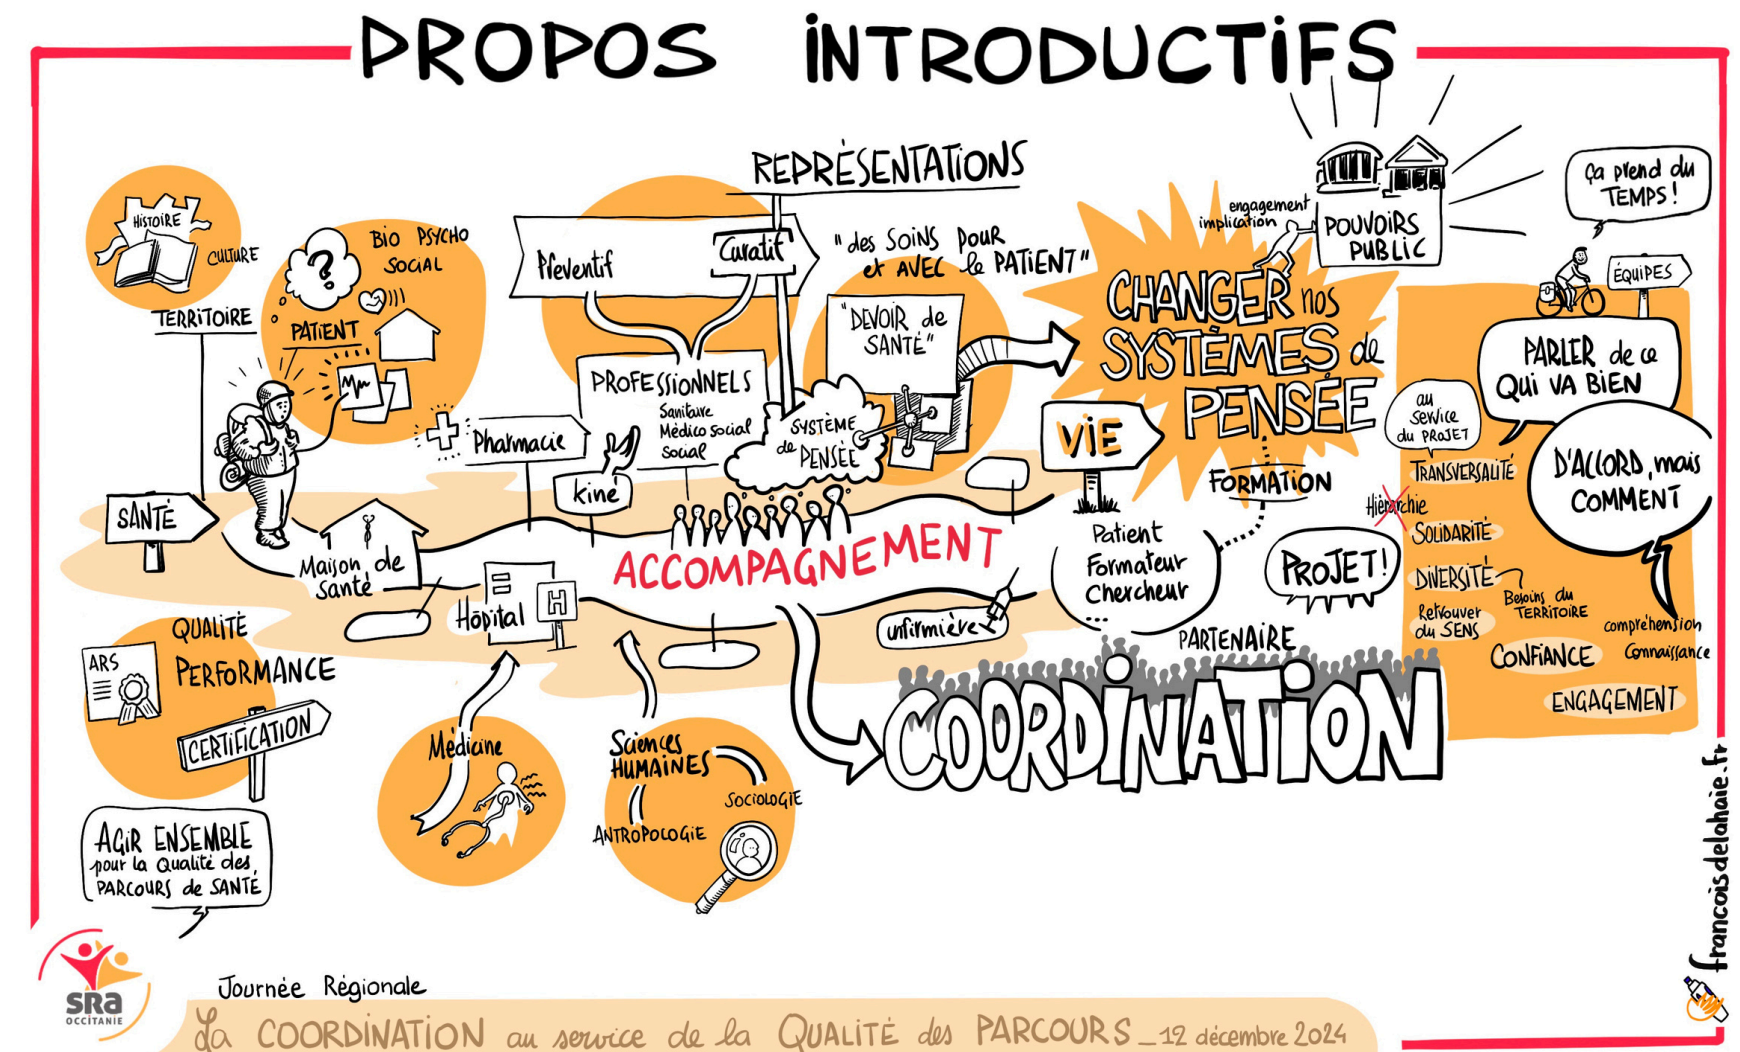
PROPOS INTRODUCTIFS

HISTOIRE
CULTURE
TERRITOIRE
BIO PSYCHO SOCIAL
PATIENT
SANTÉ
Maison de santé

REPRÉSENTATIONS
Préventif
Curatif
PROFESSIONNELS
Sanitaire
Médico social
Social
Pharmacie
Kiné
SYSTÈME de PENSÉE
"des SOINS pour et AVEC le PATIENT"
"DEVOIR de SANTÉ"
ACCOMPAGNEMENT
Hôpital
H
infirmière

engagement
implication
POUVOIRS PUBLIC
CHANGER nos SYSTÈMES de PENSÉE
VIE
FORMATION
Patient Formateur Chercheur
PROJET!
PARTENAIRE

ça prend du TEMPS!
ÉQUIPES
PARLER de ce QUI VA BIEN
au service du PROJET
TRANSVERSALITÉ
Hiérarchie
SOLIDARITÉ
DIVERSITÉ
Besoins du TERRITOIRE
Retrouver du SENS
D'ACCORD, mais COMMENT
compréhension
Connaissance
CONFIANCE
ENGAGEMENT

QUALITÉ
ARS
PERFORMANCE
CERTIFICATION
Médecine
Sciences HUMAINES
SOCIOLOGIE
ANTROPOLOGIE
COORDINATION

AGIR ENSEMBLE pour la Qualité des PARCOURS de SANTÉ

SRA OCCITANIE
Journée Régionale
La COORDINATION au service de la QUALITÉ des PARCOURS _ 12 décembre 2024
francoisdelahaie.fr